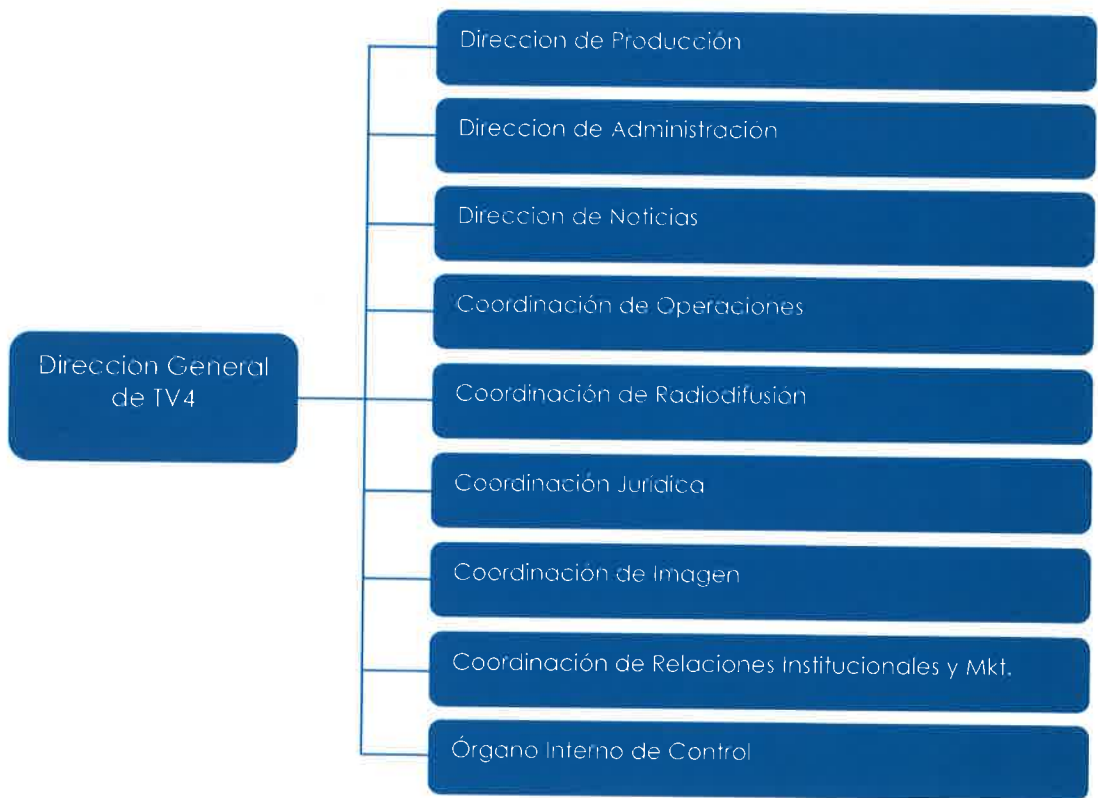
Direccion General de TV4

Direccion de Producción

Direccion de Administración

Direccion de Noticias

Coordinación de Operaciones

Coordinación de Radiodifusión

Coordinación Jurídica

Coordinación de Imagen

Coordinación de Relaciones Institucionales y Mkt.

Órgano Interno de Control